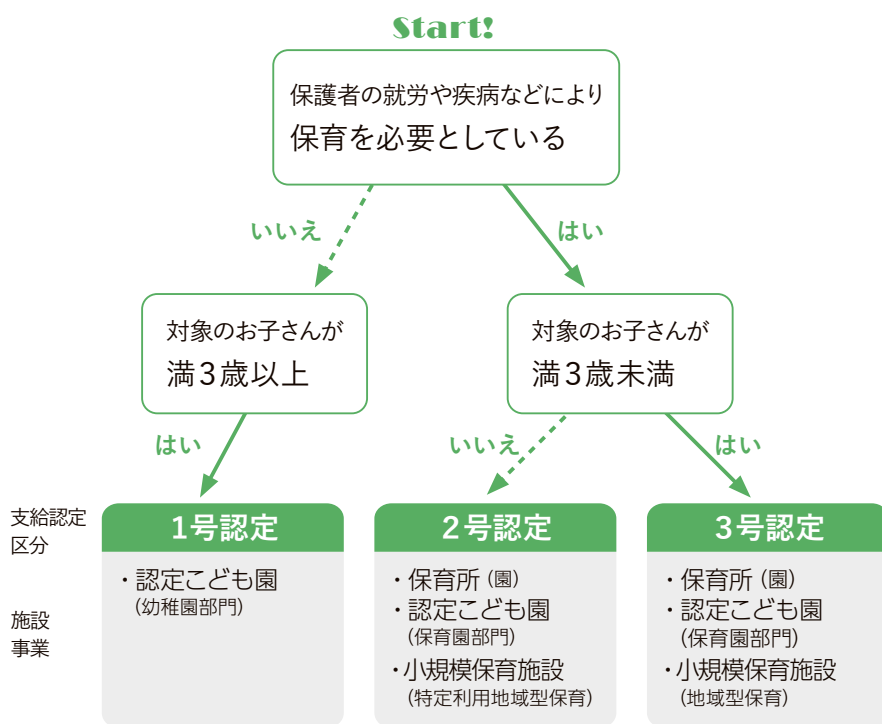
Start!

保護者の就労や疾病などにより
保育を必要としている

いいえ

はい

対象のお子さんが
満３歳以上

対象のお子さんが
満３歳未満

はい

いいえ

はい

支給認定
区分

１号認定

２号認定

３号認定

施設
事業

・認定こども園
（幼稚園部門）

・保育所（園）
・認定こども園
（保育園部門）
・小規模保育施設
（特定利用地域型保育）

・保育所（園）
・認定こども園
（保育園部門）
・小規模保育施設
（地域型保育）